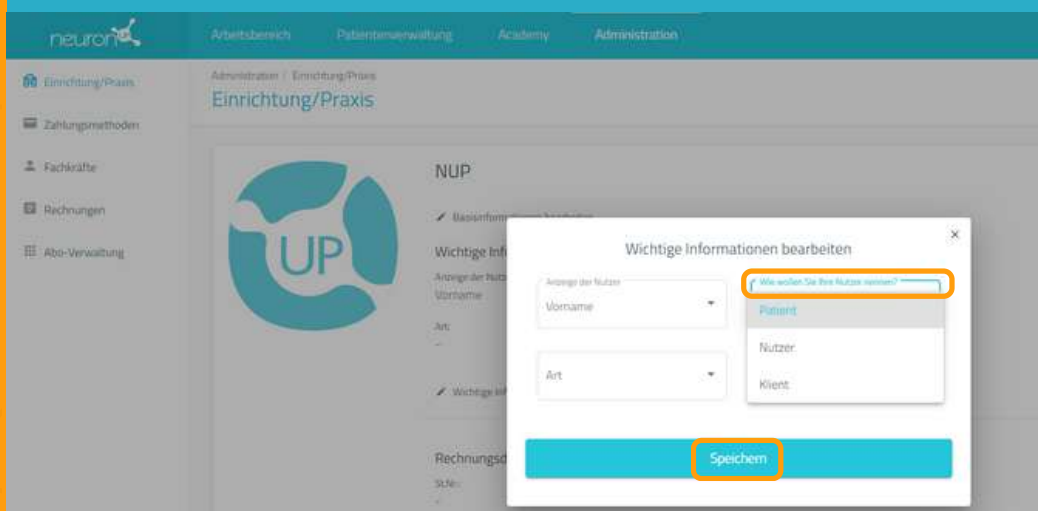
neuron

Arbeitsbereich Patientenverwaltung Academy Administration

Einrichtung/Praxis
Zahlungsmethoden
Fachkräfte
Rechnungen
Abo-Verwaltung

Administration / Einrichtung/Praxis
Einrichtung/Praxis

UP

NUP

Basisinformationen bearbeiten

Wichtige Info

Anzeige der Nutz
Vorname

Art
-

Wichtige Inf

Rechnungsd
StNr.:
-

Wichtige Informationen bearbeiten

×

Anzeige der Nutzer
Vorname

Wie wollen Sie Ihre Nutzer nennen?

Patient
Nutzer
Klient

Art

Speichern